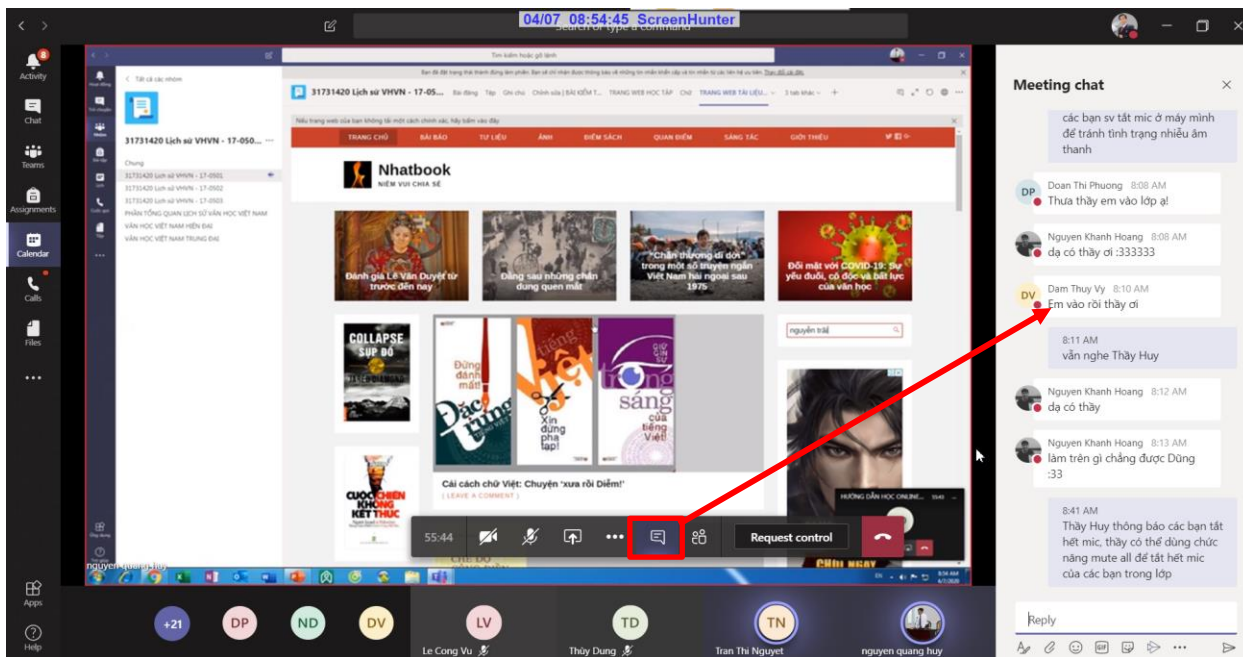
04/07 08:54:45 ScreenHunter

Search or type a command

Activity
Chat
Teams
Assignments
Calendar
Calls
Files
...
Apps
Help

Tìm kiếm hoặc gõ lệnh

Tất cả các nhóm

31731420 Lịch sử VHVN - 17-050...

Chung
31731420 Lịch sử VHVN - 17-0501
31731420 Lịch sử VHVN - 17-0502
31731420 Lịch sử VHVN - 17-0503
PHẦN TỔNG QUAN LỊCH SỬ VĂN HỌC VIỆT NAM
VĂN HỌC VIỆT NAM HIỆN ĐẠI
VĂN HỌC VIỆT NAM TRUNG ĐẠI

31731420 Lịch sử VHVN - 17-05... Bài đăng Tệp Ghi chú Chỉnh sửa | BÀI KIỂM T... TRANG WEB HỌC TẬP Chờ TRANG WEB TÀI LIỆU... 3 tab khác

TRANG CHỦ BÀI BÁO TƯ LIỆU ẢNH ĐIỂM SÁCH QUAN ĐIỂM SÁNG TÁC GIỚI THIỆU

Nhatbook
NIỀM VUI CHIA SẺ

Đánh giá Lê Văn Duyệt từ trước đến nay
Đằng sau những chân dung quen mắt
"Chấn thương đi dọt" trong một số truyện ngắn Việt Nam hải ngoại sau 1975
Đối mặt với COVID-19: Sự yếu đuối, cô độc và bất lực của văn học

COLLAPSE SỤP ĐỔ
Đừng đánh mất Đặc trưng
Xin đừng pha tạp!
Trong sáng của tiếng Việt!
Cái cách chữ Việt: Chuyện 'xưa rồi Diễm!'
( LEAVE A COMMENT )
nguyễn trãi
CUỘC CHIẾN KHÔNG KẾT THÚC
HƯỚNG DẪN HỌC ONLINE...

55:44
Request control

+21 DP ND DV
LV Le Cong Vu
TD Thùy Dung
TN Tran Thi Nguyet
nguyen quang huy

Meeting chat

các bạn sv tắt mic ở máy mình để tránh tình trạng nhiều âm thanh

Doan Thi Phuong 8:08 AM
Thưa thầy em vào lớp ạ!

Nguyen Khanh Hoang 8:08 AM
dạ có thầy ơi :333333

Dam Thuy Vy 8:10 AM
Em vào rồi thầy ơi

8:11 AM
vẫn nghe Thầy Huy

Nguyen Khanh Hoang 8:12 AM
dạ có thầy

Nguyen Khanh Hoang 8:13 AM
làm trên gì chẳng được Dũng :33

8:41 AM
Thầy Huy thông báo các bạn tắt hết mic, thầy có thể dùng chức năng mute all để tắt hết mic của các bạn trong lớp

Reply